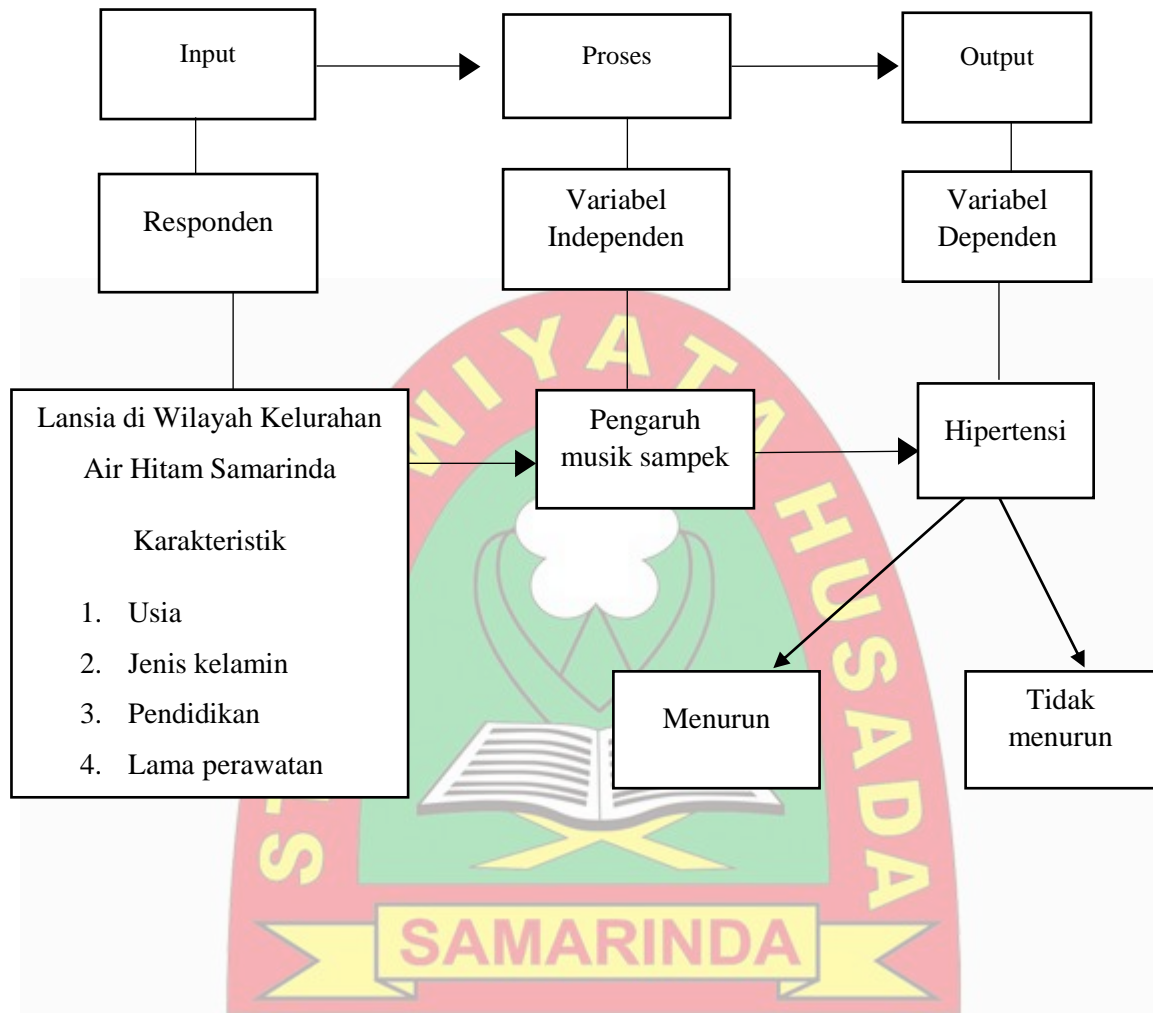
Input

Proses

Output

Responden

Variabel Independen

Variabel Dependen

Lansia di Wilayah Kelurahan Air Hitam Samarinda

Karakteristik

1. Usia
2. Jenis kelamin
3. Pendidikan
4. Lama perawatan

Pengaruh musik sampek

Hipertensi

Menurun

Tidak menurun

S WIYATA HUSADA

SAMARINDA